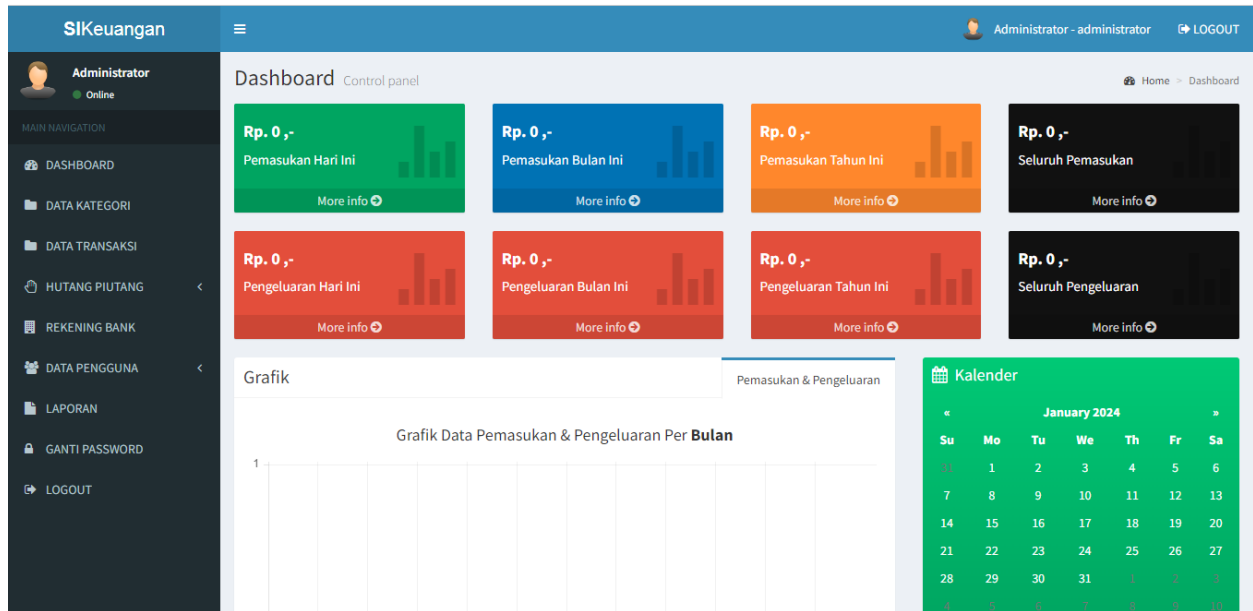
SIKeuangan

Administrator - administrator
LOGOUT

Administrator
Online

MAIN NAVIGATION
DASHBOARD
DATA KATEGORI
DATA TRANSAKSI
HUTANG PIUTANG
REKENING BANK
DATA PENGGUNA
LAPORAN
GANTI PASSWORD
LOGOUT

Dashboard Control panel
Home > Dashboard

Rp. 0 ,-
Pemasukan Hari Ini
More info

Rp. 0 ,-
Pemasukan Bulan Ini
More info

Rp. 0 ,-
Pemasukan Tahun Ini
More info

Rp. 0 ,-
Seluruh Pemasukan
More info

Rp. 0 ,-
Pengeluaran Hari Ini
More info

Rp. 0 ,-
Pengeluaran Bulan Ini
More info

Rp. 0 ,-
Pengeluaran Tahun Ini
More info

Rp. 0 ,-
Seluruh Pengeluaran
More info

Grafik
Pemasukan & Pengeluaran

Grafik Data Pemasukan & Pengeluaran Per **Bulan**
1

Kalender
« January 2024 »

| Su | Mo | Tu | We | Th | Fr | Sa |
|---|---|---|---|---|---|---|
| 31 | 1 | 2 | 3 | 4 | 5 | 6 |
| 7 | 8 | 9 | 10 | 11 | 12 | 13 |
| 14 | 15 | 16 | 17 | 18 | 19 | 20 |
| 21 | 22 | 23 | 24 | 25 | 26 | 27 |
| 28 | 29 | 30 | 31 | 1 | 2 | 3 |
| 4 | 5 | 6 | 7 | 8 | 9 | 10 |